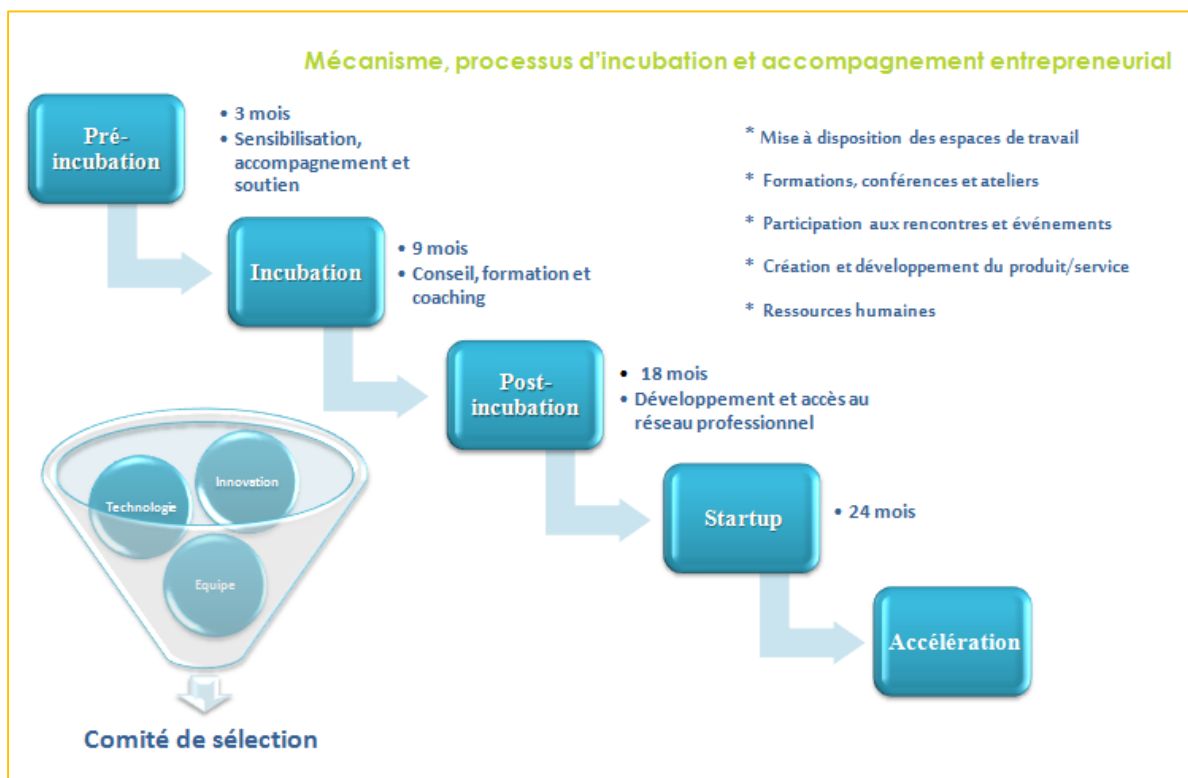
Mécanisme, processus d'incubation et accompagnement entrepreneurial

Pré-incubation

• 3 mois
• Sensibilisation, accompagnement et soutien

* Mise à disposition des espaces de travail

* Formations, conférences et ateliers

* Participation aux rencontres et événements

* Création et développement du produit/service

* Ressources humaines

Incubation

• 9 mois
• Conseil, formation et coaching

Post-incubation

• 18 mois
• Développement et accès au réseau professionnel

Technologie

Innovation

Equipe

Startup

• 24 mois

Accélération

Comité de sélection